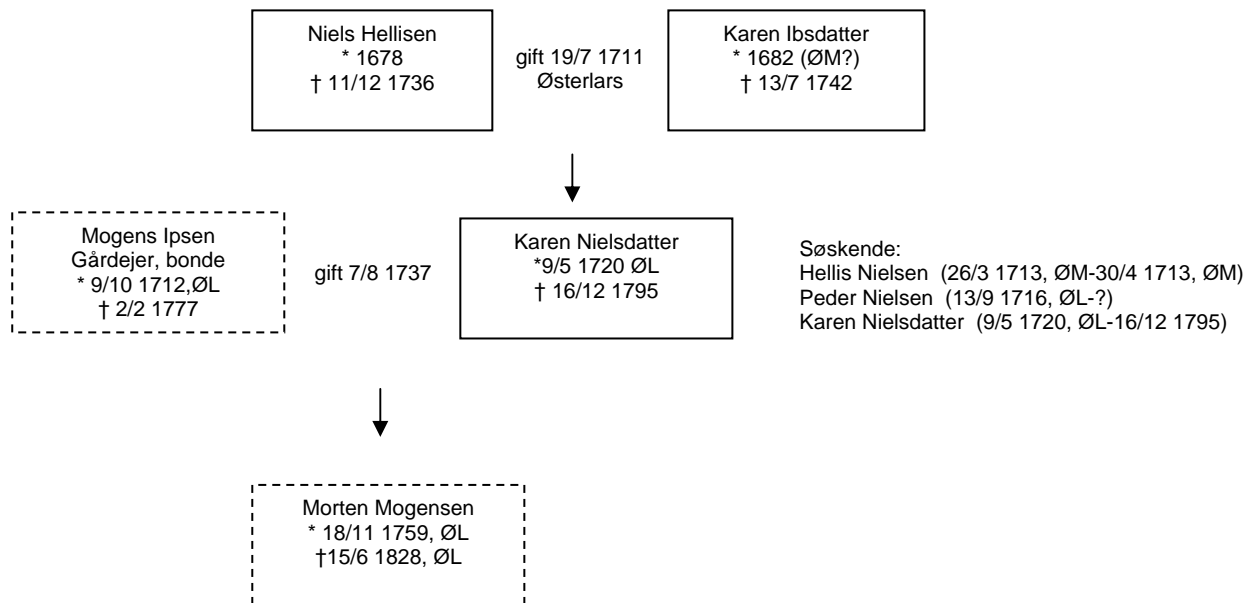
Niels Hellisen
* 1678
† 11/12 1736

gift 19/7 1711
Østerlars

Karen Ibsdatter
* 1682 (ØM?)
† 13/7 1742

Mogens Ipsen
Gårdejer, bonde
* 9/10 1712,ØL
† 2/2 1777

gift 7/8 1737

Karen Nielsdatter
*9/5 1720 ØL
† 16/12 1795

Søskende:
Hellis Nielsen (26/3 1713, ØM-30/4 1713, ØM)
Peder Nielsen (13/9 1716, ØL-?)
Karen Nielsdatter (9/5 1720, ØL-16/12 1795)

Morten Mogensen
* 18/11 1759, ØL
†15/6 1828, ØL